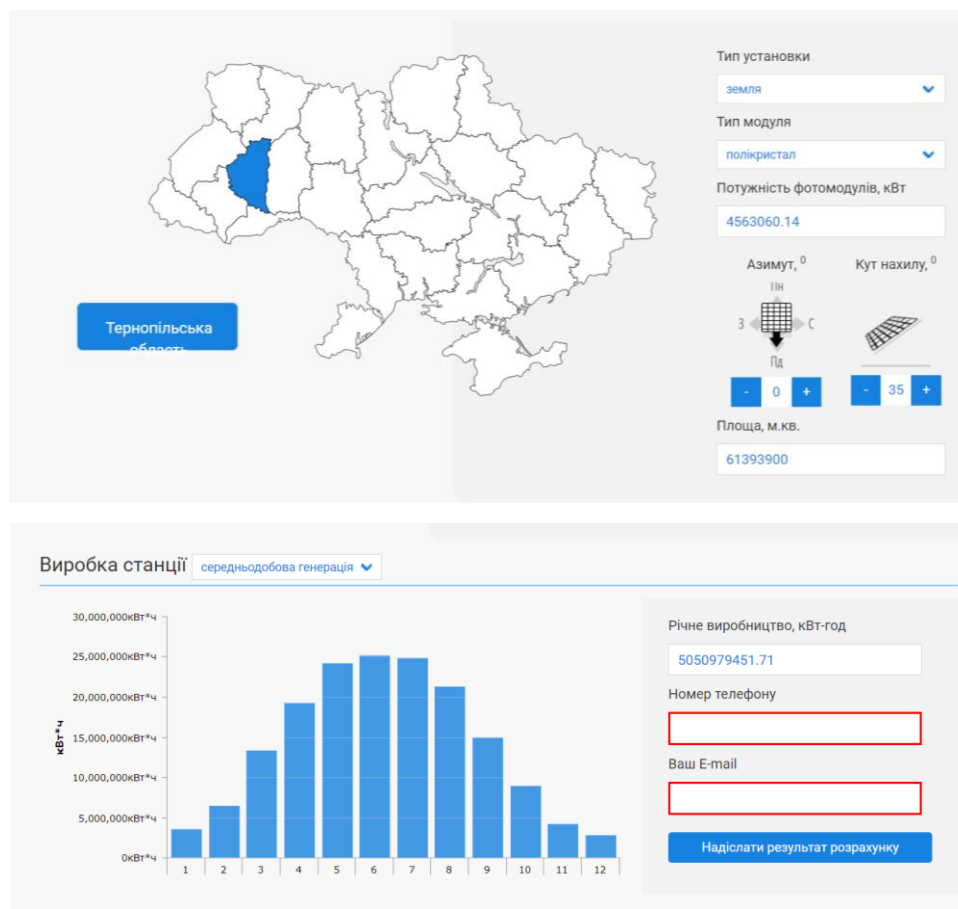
Тернопільська область

Тип установки
земля
Тип модуля
полікристал
Потужність фотомодулів, кВт
4563060.14
Азимут, $^0$
Кут нахилу, $^0$
Пн
З
С
Пд
-
0
+
-
35
+
Площа, м.кв.
61393900

Виробка станції
середньодобова генерація

30,000,000кВт*ч
25,000,000кВт*ч
20,000,000кВт*ч
15,000,000кВт*ч
10,000,000кВт*ч
5,000,000кВт*ч
0кВт*ч
кВт*ч
1 2 3 4 5 6 7 8 9 10 11 12

Річне виробництво, кВт-год
5050979451.71
Номер телефону
Ваш E-mail
Надіслати результат розрахунку